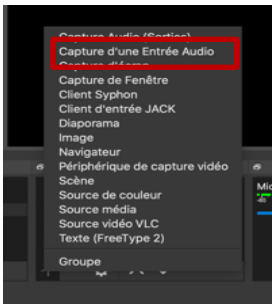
Capture Audio (Sortie)
Capture d'une Entrée Audio
Capture d'écran
Capture de Fenêtre
Client Syphon
Client d'entrée JACK
Diaporama
Image
Navigateur
Périphérique de capture vidéo
Scène
Source de couleur
Source média
Source vidéo VLC
Texte (FreeType 2)
Groupe
Mic